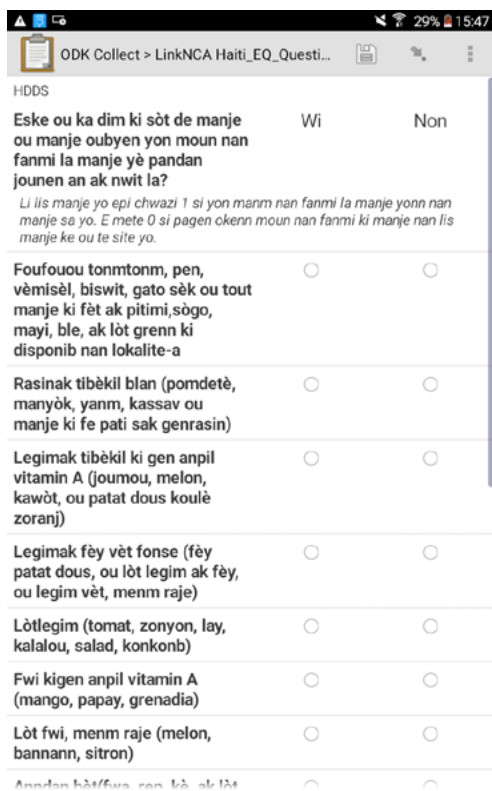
29% 15:47

ODK Collect > LinkNCA Haiti_EQ_Questi...

HDDS

Eske ou ka dim ki sòt de manje ou manje oubyen yon moun nan fanmi la manje yè pandan jounen an ak nwit la?

Wi

Non

Li lis manje yo epi chwazi 1 si yon manm nan fanmi la manje yonn nan manje sa yo. E mete 0 si pagen okenn moun nan fanmi ki manje nan lis manje ke ou te site yo.

| | Wi | Non |
|---|---|---|
| Foufouou tonmtonm, pen, vèmisèl, biswit, gato sèk ou tout manje ki fèt ak pitimi,sògo, mayi, ble, ak lòt grenn ki disponib nan lokalite-a | ○ | ○ |
| Rasinak tibèkil blan (pomdetè, manyòk, yanm, kassav ou manje ki fe pati sak genrasin) | ○ | ○ |
| Legimak tibèkil ki gen anpil vitamin A (joumou, melon, kawòt, ou patat dous koulè zoranj) | ○ | ○ |
| Legimak fèy vèt fonse (fèy patat dous, ou lòt legim ak fèy, ou legim vèt, menm raje) | ○ | ○ |
| Lòtlegim (tomat, zonyon, lay, kalalou, salad, konkonb) | ○ | ○ |
| Fwi kigen anpil vitamin A (mango, papay, grenadia) | ○ | ○ |
| Lòt fwi, menm raje (melon, bannann, sitron) | ○ | ○ |
| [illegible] | ○ | ○ |